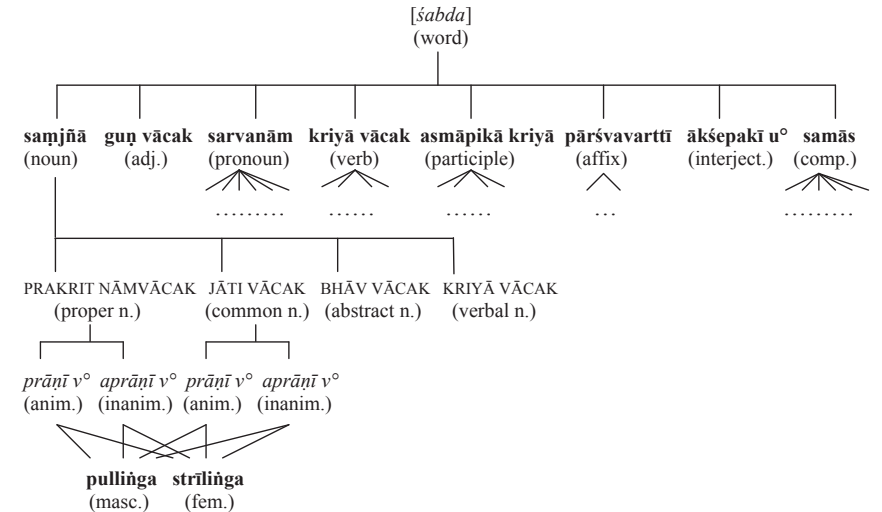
[*śabda*]
(word)

**saṃjñā** (noun)
**guṇ vācak** (adj.)
**sarvanām** (pronoun)
**kriyā vācak** (verb)
**asmāpikā kriyā** (participle)
**pārśvavarttī** (affix)
**ākśepakī u°** (interject.)
**samās** (comp.)

.........
......
......
...
.........

PRAKRIT NĀMVĀCAK (proper n.)
JĀTI VĀCAK (common n.)
BHĀV VĀCAK (abstract n.)
KRIYĀ VĀCAK (verbal n.)

*prāṇī v°* (anim.)
*aprāṇī v°* (inanim.)
*prāṇī v°* (anim.)
*aprāṇī v°* (inanim.)

**pulliṅga** (masc.)
**strīliṅga** (fem.)